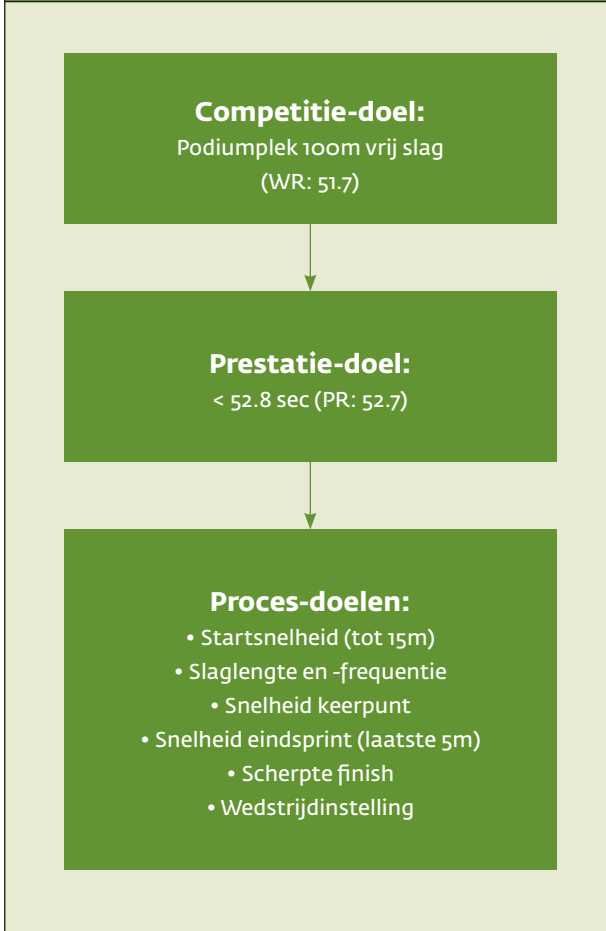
**Competitie-doel:**
Podiumplek 100m vrij slag
(WR: 51.7)

**Prestatie-doel:**
< 52.8 sec (PR: 52.7)

**Proces-doelen:**
• Startsnelheid (tot 15m)
• Slaglengte en -frequentie
• Snelheid keerpunt
• Snelheid eindsprint (laatste 5m)
• Scherpte finish
• Wedstrijdinstelling